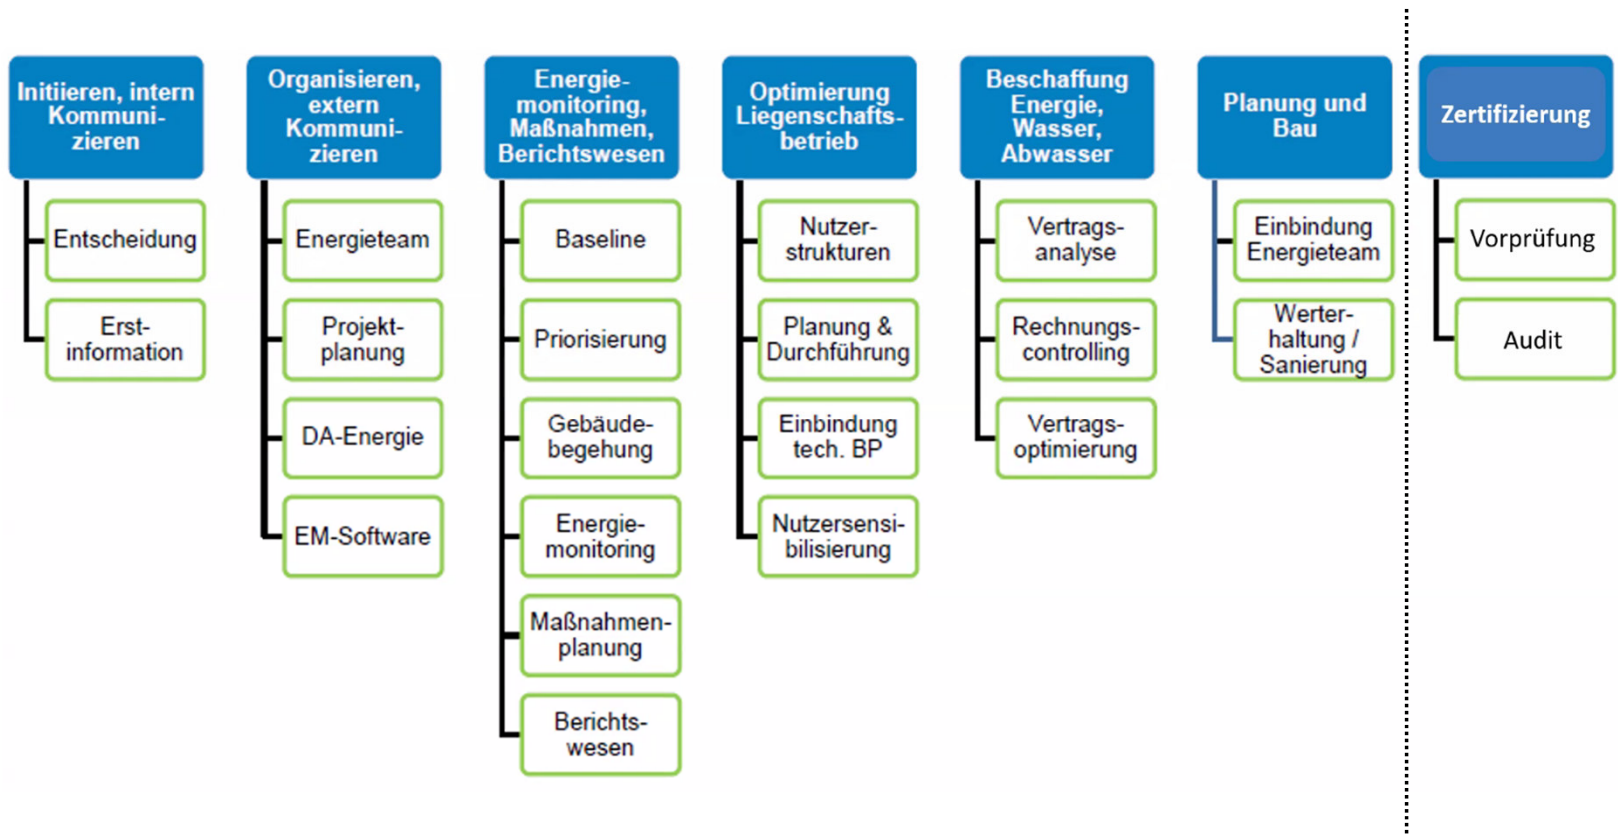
Initiieren, intern Kommunizieren

Entscheidung

Erstinformation

Organisieren, extern Kommunizieren

Energieteam

Projektplanung

DA-Energie

EM-Software

Energiemonitoring, Maßnahmen, Berichtswesen

Baseline

Priorisierung

Gebäudebegehung

Energiemonitoring

Maßnahmenplanung

Berichtswesen

Optimierung Liegenschaftsbetrieb

Nutzerstrukturen

Planung & Durchführung

Einbindung tech. BP

Nutzersensibilisierung

Beschaffung Energie, Wasser, Abwasser

Vertragsanalyse

Rechnungscontrolling

Vertragsoptimierung

Planung und Bau

Einbindung Energieteam

Werterhaltung / Sanierung

Zertifizierung

Vorprüfung

Audit